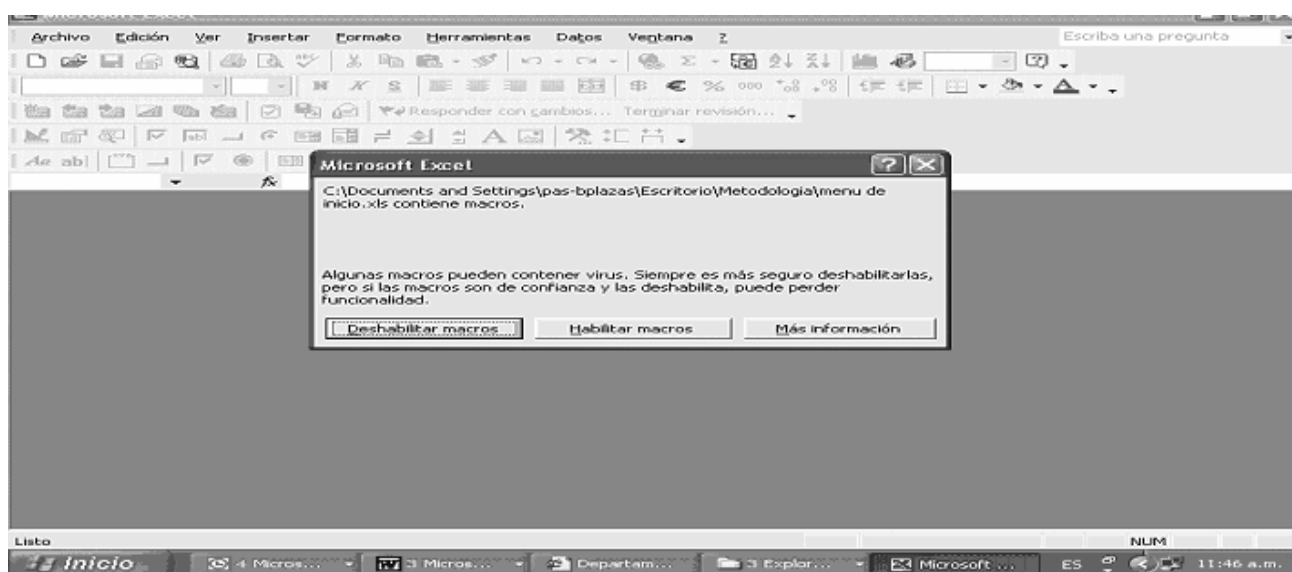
Archivo Edición Ver Insertar Formato Herramientas Datos Ventana ?

Escriba una pregunta

Responder con cambios... Terminar revisión...

Microsoft Excel

C:\Documents and Settings\pas-bplazas\Escritorio\Metodologia\menu de inicio.xls contiene macros.

Algunas macros pueden contener virus. Siempre es más seguro deshabilitarlas, pero si las macros son de confianza y las deshabilita, puede perder funcionalidad.

Deshabilitar macros | Habilitar macros | Más información

Listo

NUM

Inicio | 4 Micros... | 3 Micros... | Departam... | 3 Explor... | Microsoft ... | ES | 11:46 a.m.